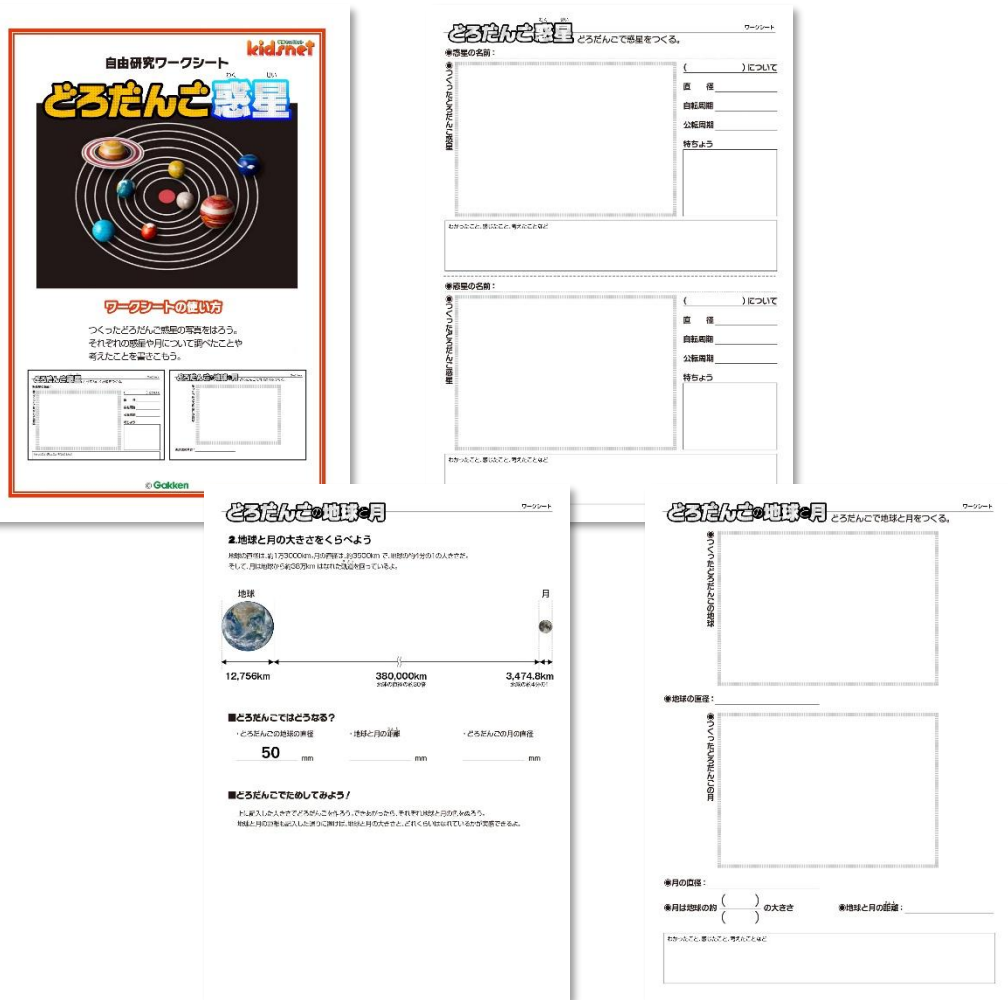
自由研究ワークシート

kids net

どろだんご惑星

ワークシートの使い方

つくったどろだんご惑星の写真をはろう。
それぞれの惑星や月について調べたことや考えたことを書きこもう。

© Gakken

どろだんご惑星 どろだんごで惑星をつくる。

ワークシート

◉惑星の名前：

◉つくったどろだんご惑星

(　　　　)について

直　径

自転周期

公転周期

特ちょう

わかったこと、感じたこと、考えたことなど

◉惑星の名前：

◉つくったどろだんご惑星

(　　　　)について

直　径

自転周期

公転周期

特ちょう

わかったこと、感じたこと、考えたことなど

どろだんごの地球と月

ワークシート

2.地球と月の大きさをくらべよう

地球の直径は、約1万3000km、月の直径は、約3500kmで、地球の約4分の1の大きさだ。
そして、月は地球から約38万kmはなれた場所を回っている。

地球

月

12,756km

380,000km

3,474.8km

■どろだんごではどうなる？

・どろだんごの地球の直径

50 mm

・地球と月の距離

mm

・どろだんごの月の直径

mm

■どろだんごでためしてみよう！

上に記入した大きさでどろだんごを作ろう。できあがったら、それぞれ地球と月の名前を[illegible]。
地球と月の距離を記入した通りに離せば、地球と月の大きさと、どれくらいはなれているかが実感できるよ。

どろだんごの地球と月 どろだんごで地球と月をつくる。

ワークシート

◉つくったどろだんごの地球

◉地球の直径：

◉つくったどろだんごの月

◉月の直径：

◉月は地球の約 $\frac{(\quad)}{(\quad)}$ の大きさ

◉地球と月の距離：

わかったこと、感じたこと、考えたことなど